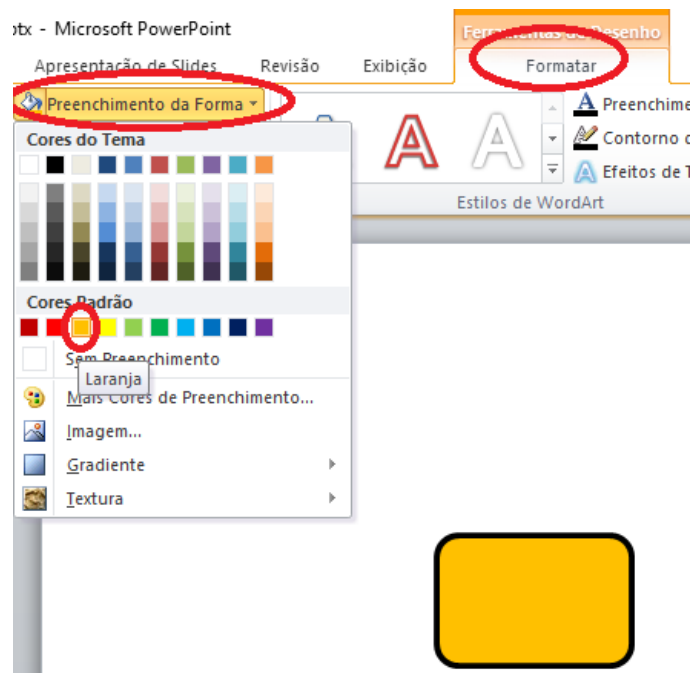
ptx - Microsoft PowerPoint
Ferramentas de Desenho
Apresentação de Slides Revisão Exibição Formatar
Preenchimento da Forma
Cores do Tema
Cores Padrão
Sem Preenchimento
Laranja
Mais Cores de Preenchimento...
Imagem...
Gradiente
Textura
Preenchime
Contorno d
Efeitos de T
Estilos de WordArt